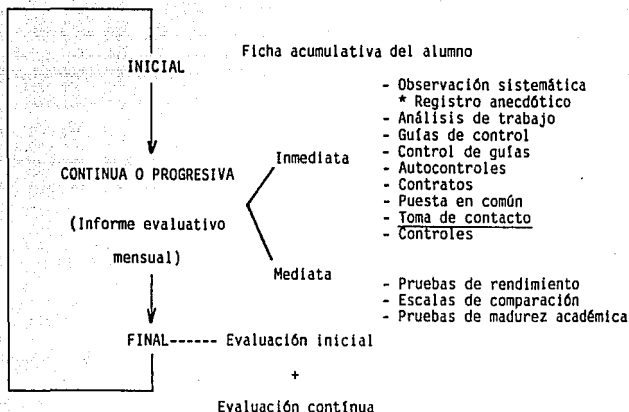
INICIAL

Ficha acumulativa del alumno

CONTINUA O PROGRESIVA

(Informe evaluativo mensual)

Inmediata

- Observación sistemática
* Registro anecdótico
- Análisis de trabajo
- Guías de control
- Control de guías
- Autocontroles
- Contratos
- Puesta en común
- Toma de contacto
- Controles

Mediata

- Pruebas de rendimiento
- Escalas de comparación
- Pruebas de madurez académica

FINAL------ Evaluación inicial

+

Evaluación continua